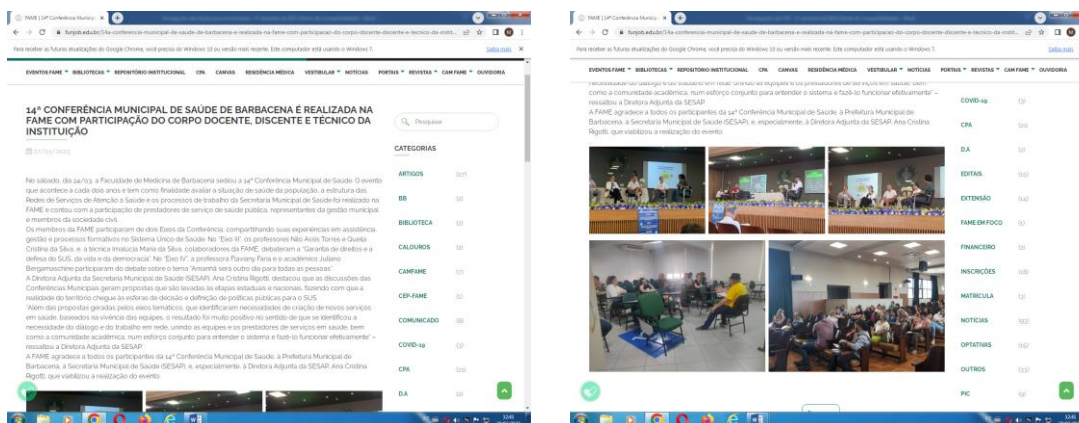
FAME | 14ª Conferência Municip... ×

funjob.edu.br/14a-conferencia-municipal-de-saude-de-barbacena-e-realizada-na-fame-com-participacao-do-corpo-docente-discente-e-tecnico-da-instit...

Para receber as futuras atualizações do Google Chrome, você precisa do Windows 10 ou versão mais recente. Este computador está usando o Windows 7. Saiba mais ×

EVENTOS FAME ▾ BIBLIOTECAS ▾ REPOSITÓRIO INSTITUCIONAL CPA CANVAS RESIDÊNCIA MÉDICA VESTIBULAR ▾ NOTÍCIAS PORTAIS ▾ REVISTAS ▾ CAM FAME ▾ OUVIDORIA

14ª CONFERÊNCIA MUNICIPAL DE SAÚDE DE BARBACENA É REALIZADA NA FAME COM PARTICIPAÇÃO DO CORPO DOCENTE, DISCENTE E TÉCNICO DA INSTITUIÇÃO

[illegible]/03/2023

No sábado, dia 24/03, a Faculdade de Medicina de Barbacena sediou a 14ª Conferência Municipal de Saúde. O evento que acontece a cada dois anos e tem como finalidade avaliar a situação de saúde da população, a estrutura das Redes de Serviços de Atenção à Saúde e os processos de trabalho da Secretaria Municipal de Saúde foi realizado na FAME e contou com a participação de prestadores de serviço de saúde pública, representantes da gestão municipal e membros da sociedade civil.
Os membros da FAME participaram de dois Eixos da Conferência, compartilhando suas experiências em assistência, gestão e processos formativos no Sistema Único de Saúde. No "Eixo II", os professores Nilo Assis Torres e Queila Cristina da Silva, e, a técnica Imaculada Maria da Silva, colaboradores da FAME, debateram a "Garantia de direitos e a defesa do SUS, da vida e da democracia". No "Eixo IV", a professora Flaviany Faria e o acadêmico Juliano Bergamaschine participaram do debate sobre o tema "Amanhã será outro dia para todas as pessoas".
A Diretora Adjunta da Secretaria Municipal de Saúde (SESAP), Ana Cristina Rigotti, destacou que as discussões das Conferências Municipais geram propostas que são levadas às etapas estaduais e nacionais, fazendo com que a realidade do território chegue às esferas de decisão e definição de políticas públicas para o SUS.
"Além das propostas geradas pelos eixos temáticos, que identificaram necessidades de criação de novos serviços em saúde, baseados na vivência das equipes, o resultado foi muito positivo no sentido de que se identificou a necessidade do diálogo e do trabalho em rede, unindo as equipes e os prestadores de serviços em saúde, bem como a comunidade acadêmica, num esforço conjunto para entender o sistema e fazê-lo funcionar efetivamente" – ressaltou a Diretora Adjunta da SESAP.
A FAME agradece a todos os participantes da 14ª Conferência Municipal de Saúde, à Prefeitura Municipal de Barbacena, à Secretaria Municipal de Saúde (SESAP), e, especialmente, à Diretora Adjunta da SESAP, Ana Cristina Rigotti, que viabilizou a realização do evento.

Pesquisar

CATEGORIAS
ARTIGOS (107)
BB (2)
BIBLIOTECA (2)
CALOUROS (2)
CAMFAME (7)
CEP-FAME (5)
COMUNICADO (9)
COVID-19 (3)
CPA (20)
DA (2)

FAME | 14ª Conferência Municip... ×

funjob.edu.br/14a-conferencia-municipal-de-saude-de-barbacena-e-realizada-na-fame-com-participacao-do-corpo-docente-discente-e-tecnico-da-instit...

Para receber as futuras atualizações do Google Chrome, você precisa do Windows 10 ou versão mais recente. Este computador está usando o Windows 7. Saiba mais ×

EVENTOS FAME ▾ BIBLIOTECAS ▾ REPOSITÓRIO INSTITUCIONAL CPA CANVAS RESIDÊNCIA MÉDICA VESTIBULAR ▾ NOTÍCIAS PORTAIS ▾ REVISTAS ▾ CAM FAME ▾ OUVIDORIA

necessidade do diálogo e do trabalho em rede, unindo as equipes e os prestadores de serviços em saúde, bem como a comunidade acadêmica, num esforço conjunto para entender o sistema e fazê-lo funcionar efetivamente" – ressaltou a Diretora Adjunta da SESAP.
A FAME agradece a todos os participantes da 14ª Conferência Municipal de Saúde, à Prefeitura Municipal de Barbacena, à Secretaria Municipal de Saúde (SESAP), e, especialmente, à Diretora Adjunta da SESAP, Ana Cristina Rigotti, que viabilizou a realização do evento.

COVID-19 (3)
CPA (20)
DA (2)
EDITAIS (115)
EXTENSÃO (14)
FAME EM FOCO (1)
FINANCEIRO (2)
INSCRIÇÕES (18)
MATRÍCULA (3)
NOTÍCIAS (933)
OPTATIVAS (65)
OUTROS (33)
PIC (9)